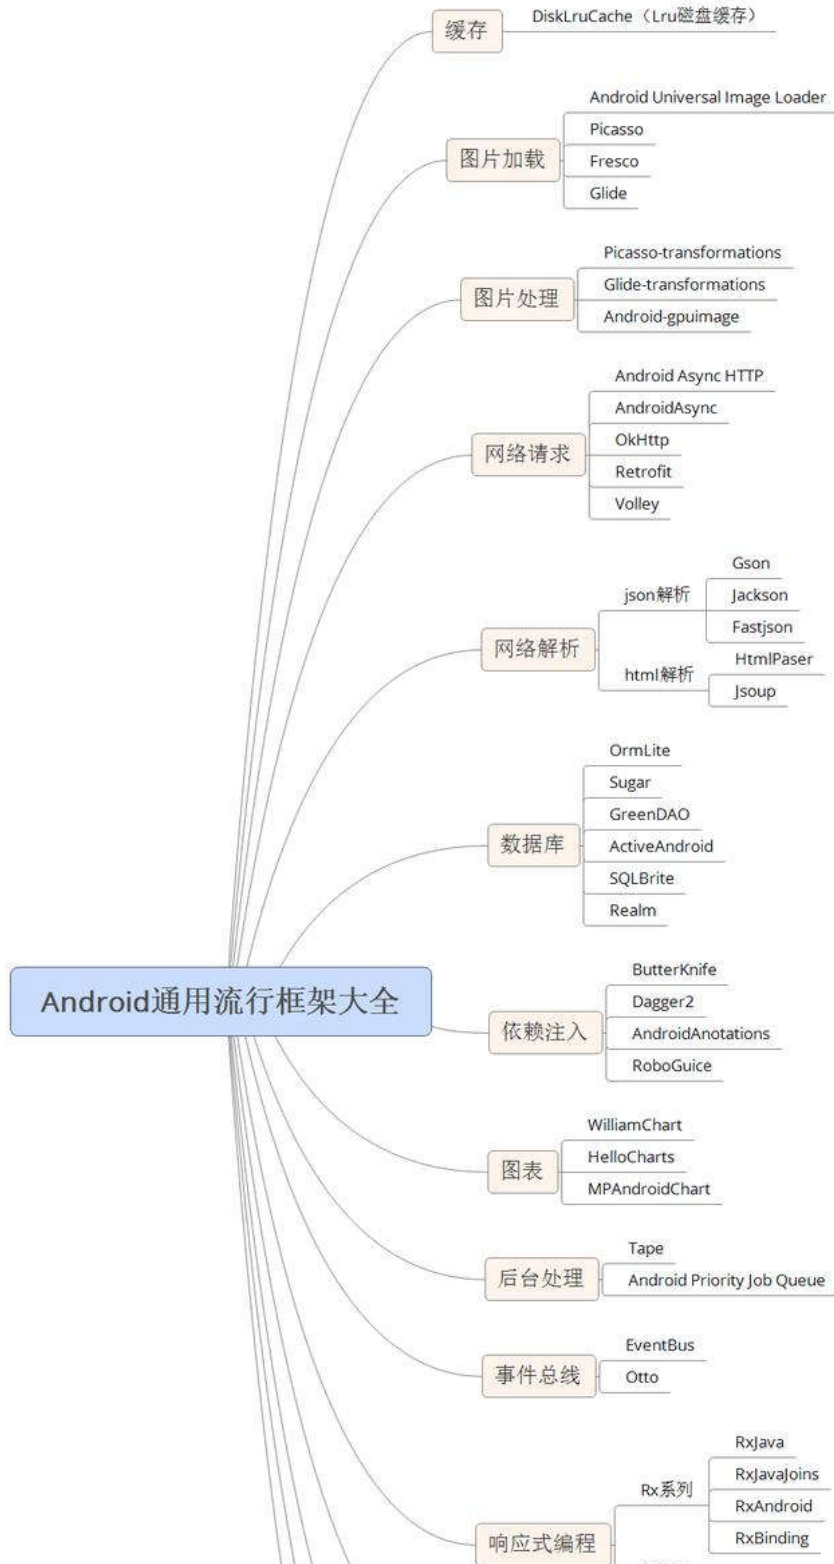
Android通用流行框架大全

缓存
DiskLruCache（Lru磁盘缓存）

图片加载
Android Universal Image Loader
Picasso
Fresco
Glide

图片处理
Picasso-transformations
Glide-transformations
Android-gpuimage

网络请求
Android Async HTTP
AndroidAsync
OkHttp
Retrofit
Volley

网络解析
json解析
Gson
Jackson
Fastjson
html解析
HtmlPaser
Jsoup

数据库
OrmLite
Sugar
GreenDAO
ActiveAndroid
SQLBrite
Realm

依赖注入
ButterKnife
Dagger2
AndroidAnotations
RoboGuice

图表
WilliamChart
HelloCharts
MPAndroidChart

后台处理
Tape
Android Priority Job Queue

事件总线
EventBus
Otto

响应式编程
Rx系列
RxJava
RxJavaJoins
RxAndroid
RxBinding